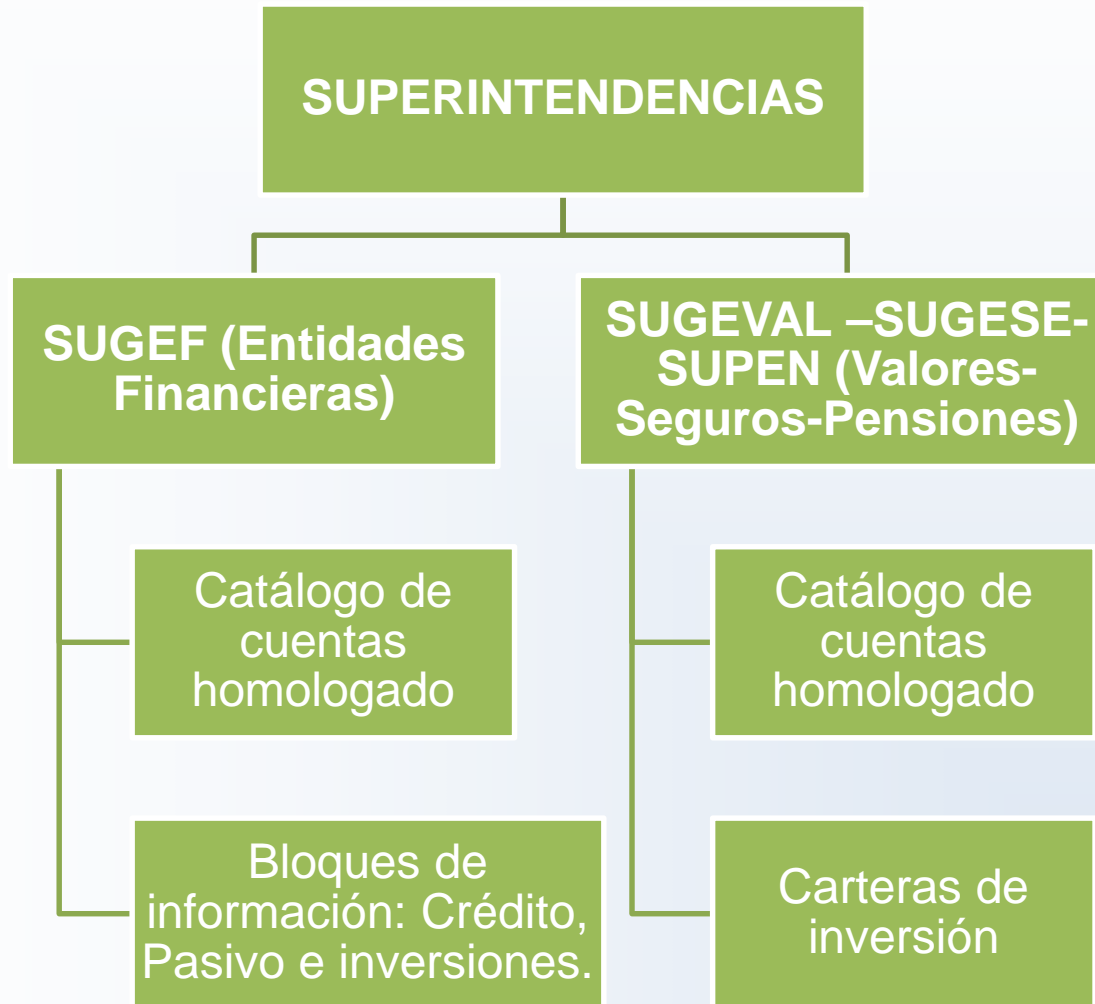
SUPERINTENDENCIAS

SUGEF (Entidades Financieras)

Catálogo de cuentas homologado

Bloques de información: Crédito, Pasivo e inversiones.

SUGEVAL –SUGESE-SUPEN (Valores-Seguros-Pensiones)

Catálogo de cuentas homologado

Carteras de inversión